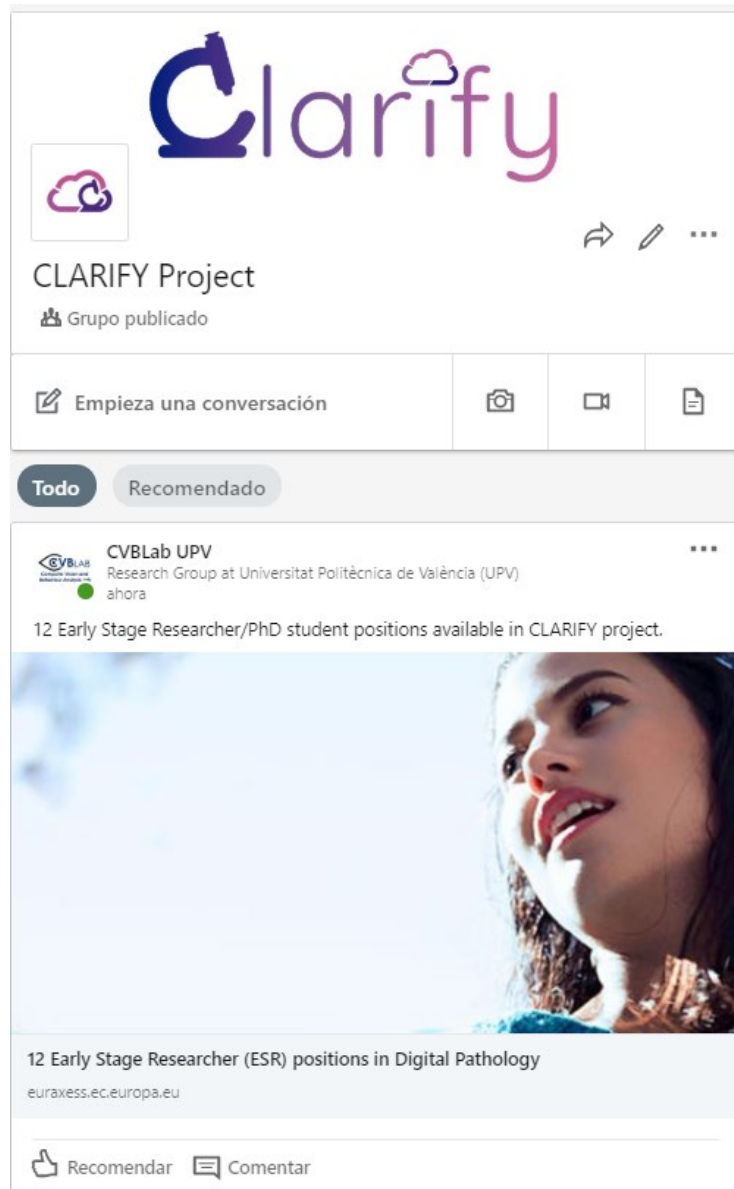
Clarify

CLARIFY Project

Grupo publicado

Empieza una conversación

Todo Recomendado

CVBLAB
Computer Vision and Behaviour Analysis Lab

CVBLab UPV
Research Group at Universitat Politècnica de València (UPV)
ahora

12 Early Stage Researcher/PhD student positions available in CLARIFY project.

12 Early Stage Researcher (ESR) positions in Digital Pathology

euraxess.ec.europa.eu

Recomendar Comentar